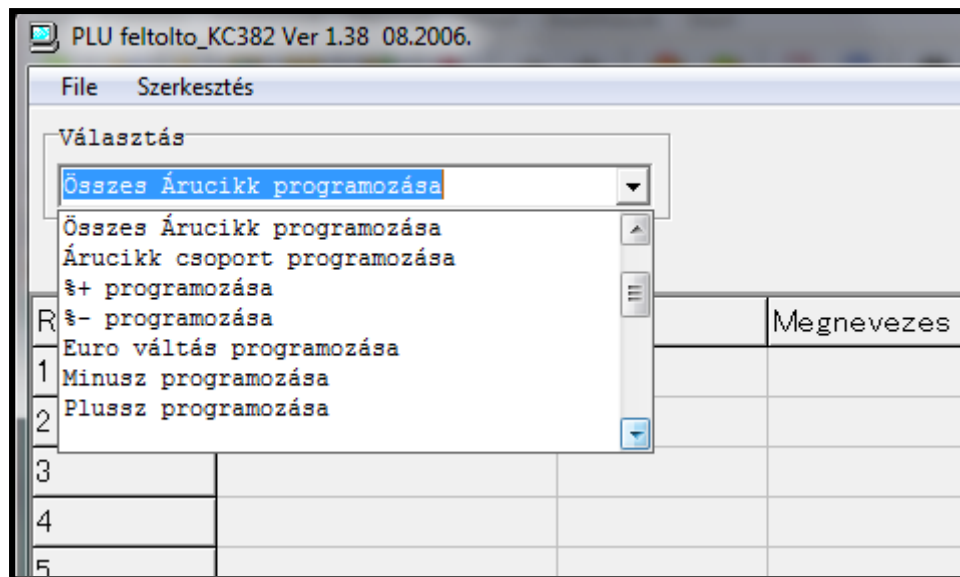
PLU feltolto_KC382 Ver 1.38 08.2006.

File Szerkesztés

Választás

Összes Árucikk programozása

Összes Árucikk programozása
Árucikk csoport programozása
%+ programozása
%- programozása
Euro váltás programozása
Minusz programozása
Plussz programozása

| R | | | Megnevezes |
|---|---|---|---|
| 1 | | | |
| 2 | | | |
| 3 | | | |
| 4 | | | |
| 5 | | | |